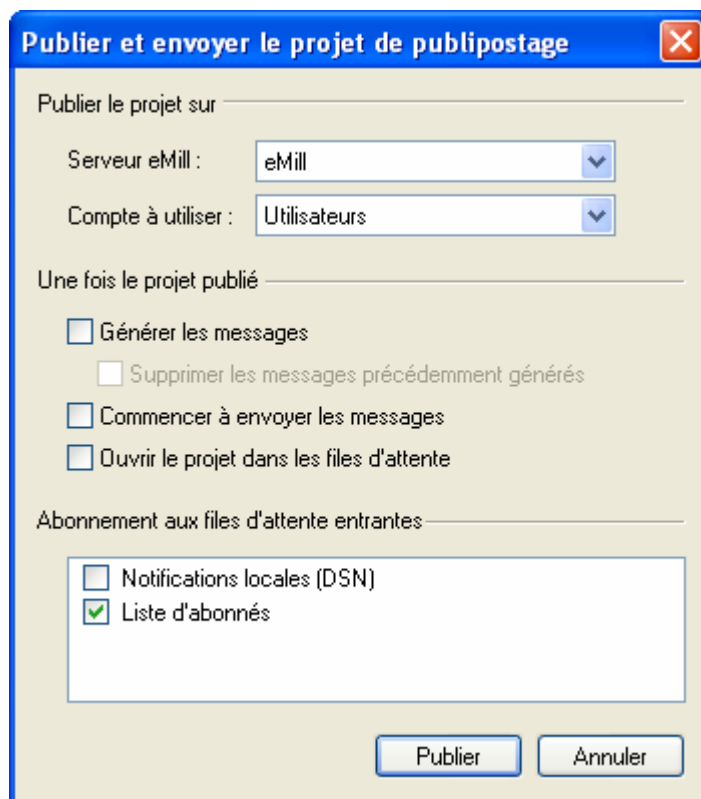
Publier et envoyer le projet de publipostage

Publier le projet sur

Serveur eMill : eMill

Compte à utiliser : Utilisateurs

Une fois le projet publié

Générer les messages

Supprimer les messages précédemment générés

Commencer à envoyer les messages

Ouvrir le projet dans les files d'attente

Abonnement aux files d'attente entrantes

Notifications locales (DSN)

Liste d'abonnés

Publier

Annuler